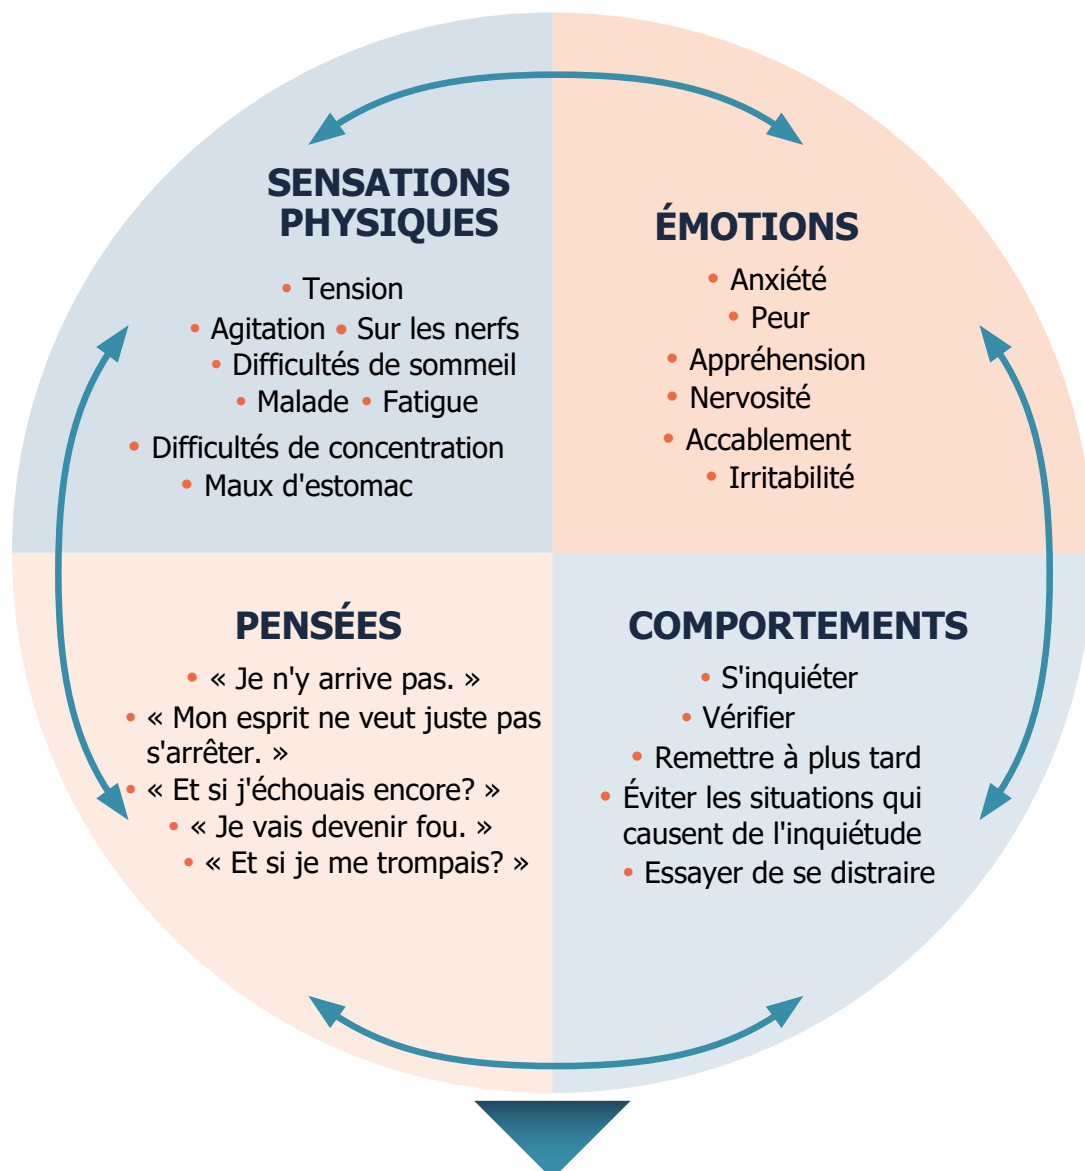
SENSATIONS PHYSIQUES

• Tension
• Agitation • Sur les nerfs
• Difficultés de sommeil
• Malade • Fatigue
• Difficultés de concentration
• Maux d'estomac

ÉMOTIONS

• Anxiété
• Peur
• Appréhension
• Nervosité
• Accablement
• Irritabilité

PENSÉES

• « Je n'y arrive pas. »
• « Mon esprit ne veut juste pas s'arrêter. »
• « Et si j'échouais encore? »
• « Je vais devenir fou. »
• « Et si je me trompais? »

COMPORTEMENTS

• S'inquiéter
• Vérifier
• Remettre à plus tard
• Éviter les situations qui causent de l'inquiétude
• Essayer de se distraire